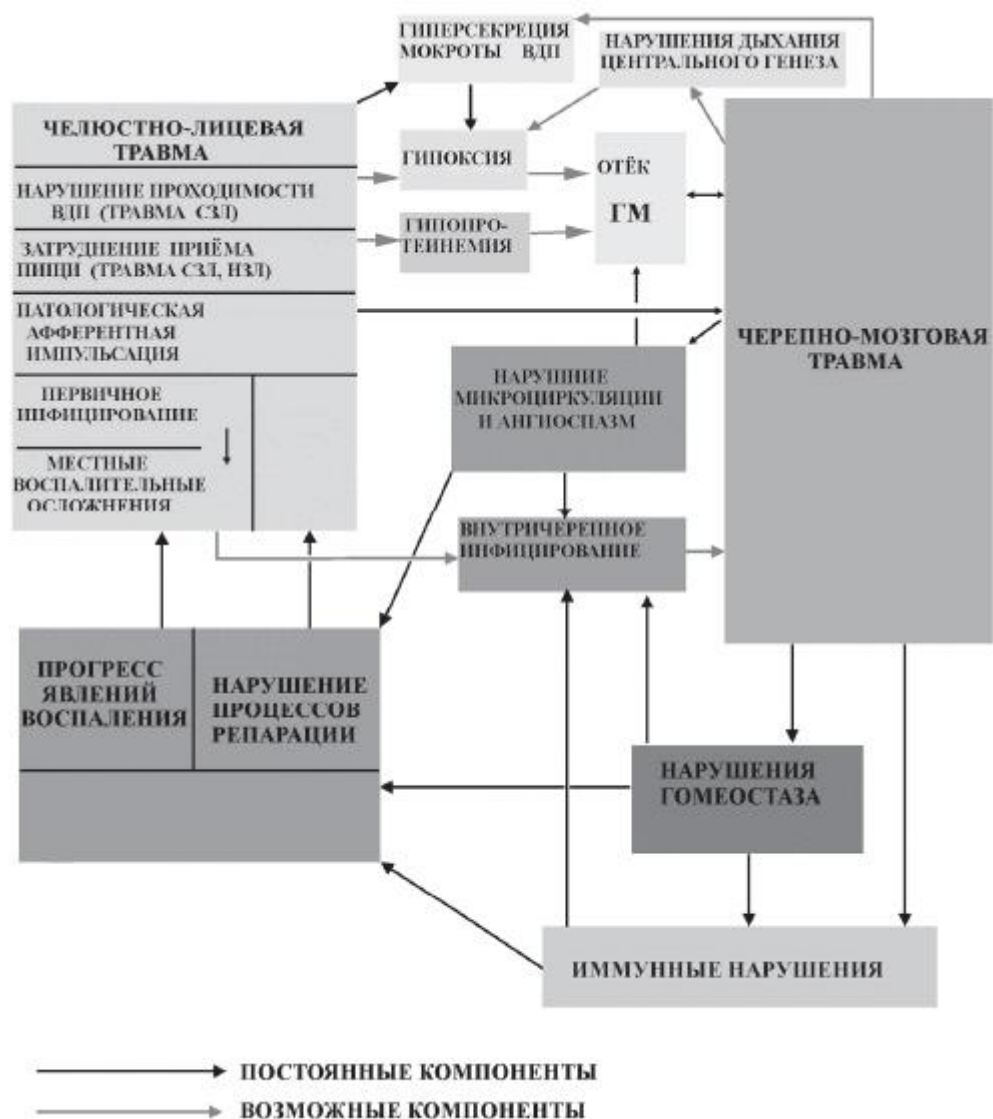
ГИПЕРСЕКРЕЦИЯ МОКРОТЫ ВДП

НАРУШЕНИЯ ДЫХАНИЯ ЦЕНТРАЛЬНОГО ГЕНЕЗА

ЧЕЛЮСТНО-ЛИЦЕВАЯ ТРАВМА

НАРУШЕНИЕ ПРОХОДИМОСТИ ВДП (ТРАВМА СЗЛ)

ЗАТРУДНЕНИЕ ПРИЁМА ПИЩИ (ТРАВМА СЗЛ, НЗЛ)

ПАТОЛОГИЧЕСКАЯ АФФЕРЕНТНАЯ ИМПУЛЬСАЦИЯ

ПЕРВИЧНОЕ ИНФИЦИРОВАНИЕ

МЕСТНЫЕ ВОСПАЛИТЕЛЬНЫЕ ОСЛОЖНЕНИЯ

ГИПОКСИЯ

ГИПОПРОТЕИНЕМИЯ

ОТЁК ГМ

ЧЕРЕПНО-МОЗГОВАЯ ТРАВМА

НАРУШЕНИЕ МИКРОЦИРКУЛЯЦИИ И АНГИОСПАЗМ

ВНУТРИЧЕРЕПНОЕ ИНФИЦИРОВАНИЕ

ПРОГРЕСС ЯВЛЕНИЙ ВОСПАЛЕНИЯ

НАРУШЕНИЕ ПРОЦЕССОВ РЕПАРАЦИИ

НАРУШЕНИЯ ГОМЕОСТАЗА

ИММУННЫЕ НАРУШЕНИЯ

ПОСТОЯННЫЕ КОМПОНЕНТЫ

ВОЗМОЖНЫЕ КОМПОНЕНТЫ